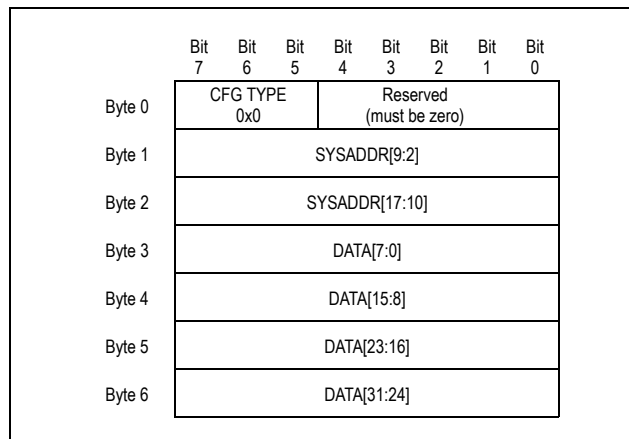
| | Bit 7 | Bit 6 | Bit 5 | Bit 4 | Bit 3 | Bit 2 | Bit 1 | Bit 0 |
|---|---|---|---|---|---|---|---|---|
| Byte 0 | CFG TYPE 0x0 | | | Reserved (must be zero) | | | | |
| Byte 1 | SYSADDR[9:2] | | | | | | | |
| Byte 2 | SYSADDR[17:10] | | | | | | | |
| Byte 3 | DATA[7:0] | | | | | | | |
| Byte 4 | DATA[15:8] | | | | | | | |
| Byte 5 | DATA[23:16] | | | | | | | |
| Byte 6 | DATA[31:24] | | | | | | | |